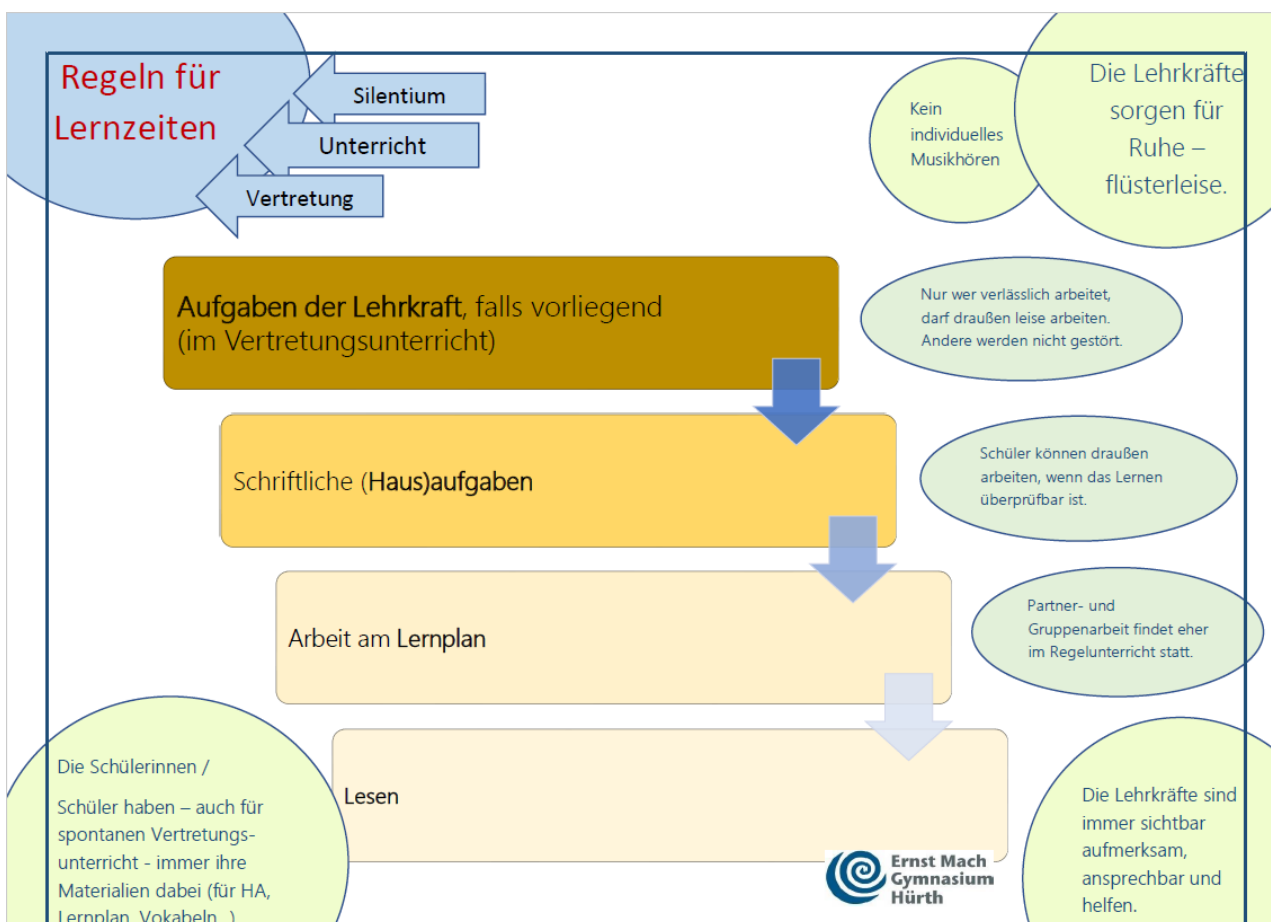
Regeln für Lernzeiten

Silentium

Unterricht

Vertretung

Kein individuelles Musikhören

Die Lehrkräfte sorgen für Ruhe – flüsterleise.

Aufgaben der Lehrkraft, falls vorliegend (im Vertretungsunterricht)

Nur wer verlässlich arbeitet, darf draußen leise arbeiten. Andere werden nicht gestört.

Schriftliche (Haus)aufgaben

Schüler können draußen arbeiten, wenn das Lernen überprüfbar ist.

Arbeit am Lernplan

Partner- und Gruppenarbeit findet eher im Regelunterricht statt.

Die Schülerinnen /

Schüler haben – auch für spontanen Vertretungsunterricht - immer ihre Materialien dabei (für HA, Lernplan, Vokabeln...)

Lesen

Ernst Mach Gymnasium Hürth

Die Lehrkräfte sind immer sichtbar aufmerksam, ansprechbar und helfen.